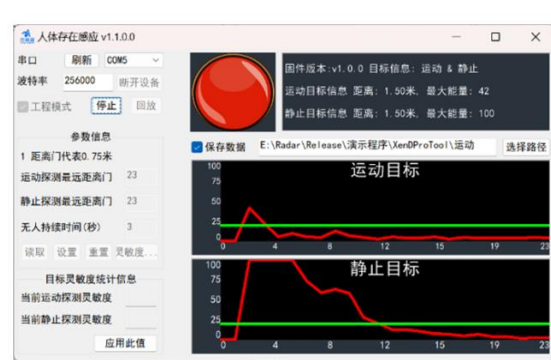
人体存在感应 v1.1.0.0

串口 刷新 COM5
波特率 256000 断开设备
工程模式 停止 回放

参数信息
1 距离门代表0.75米
运动探测最远距离门 23
静止探测最远距离门 23
无人持续时间(秒) 3
读取 设置 重置 灵敏度...

目标灵敏度统计信息
当前运动探测灵敏度
当前静止探测灵敏度
应用此值

固件版本：v1.0.0 目标信息：运动 & 静止
运动目标信息 距离：1.50米，最大能量：42
静止目标信息 距离：1.50米，最大能量：100

保存数据 E:\Radar\Release\演示程序\XenDProTool\运动 选择路径

运动目标
100 75 50 25 0
0 4 8 12 15 19 23

静止目标
100 75 50 25 0
0 4 8 12 15 19 23